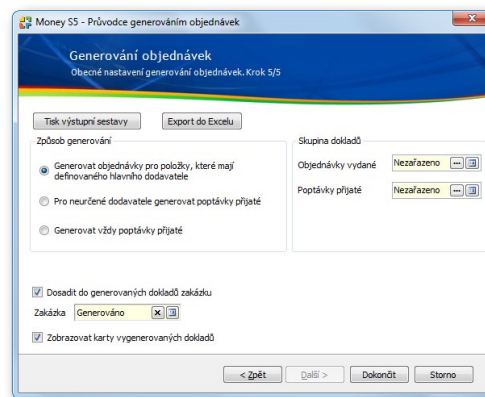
Money S5 - Průvodce generováním objednávek

Generování objednávek
Obecné nastavení generování objednávek. Krok 5/5

Tisk výstupní sestavy
Export do Excelu

Způsob generování
Generovat objednávky pro položky, které mají definovaného hlavního dodavatele
Pro neurčené dodavatele generovat poptávky přijaté
Generovat vždy poptávky přijaté

Skupina dokladů
Objednávky vydané Nezařazeno
Poptávky přijaté Nezařazeno

Dosadit do generovaných dokladů zakázku
Zakázka Generováno
Zobrazovat karty vygenerovaných dokladů

< Zpět
Další >
Dokončit
Storno